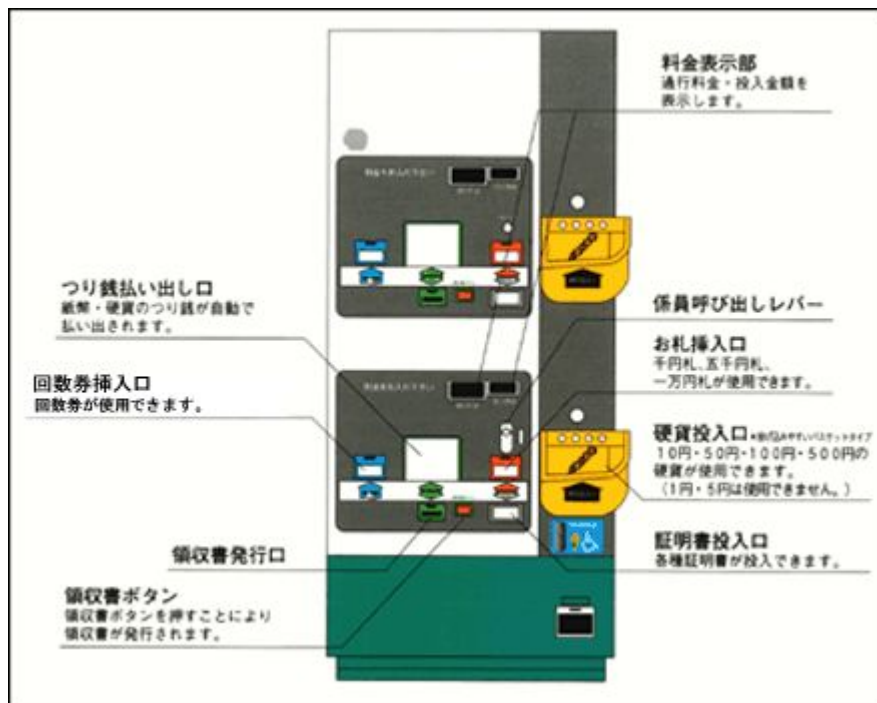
料金表示部
通行料金・投入金額を表示します。

つり銭払い出し口
紙幣・硬貨のつり銭が自動で払い出されます。

係員呼び出しレバー

お札挿入口
千円札、五千円札、一万円札が使用できます。

回数券挿入口
回数券が使用できます。

硬貨投入口※投げ入れやすいバスケットタイプ
10円・50円・100円・500円の硬貨が使用できます。
（1円・5円は使用できません。）

領収書発行口

証明書投入口
各種証明書が投入できます。

領収書ボタン
領収書ボタンを押すことにより領収書が発行されます。